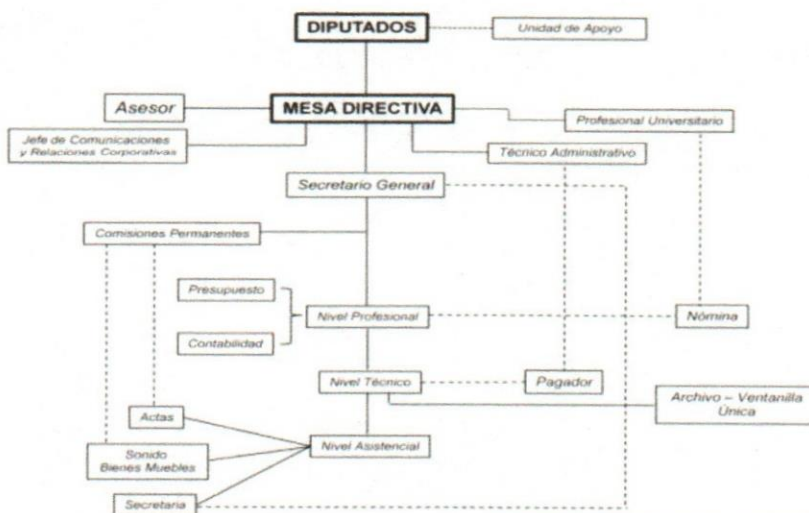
DIPUTADOS

Unidad de Apoyo

Asesor

MESA DIRECTIVA

Profesional Universitario

Jefe de Comunicaciones y Relaciones Corporativas

Técnico Administrativo

Secretario General

Comisiones Permanentes

Presupuesto

Contabilidad

Nivel Profesional

Nómina

Nivel Técnico

Pagador

Archivo – Ventanilla Única

Actas

Sonido Bienes Muebles

Nivel Asistencial

Secretaria